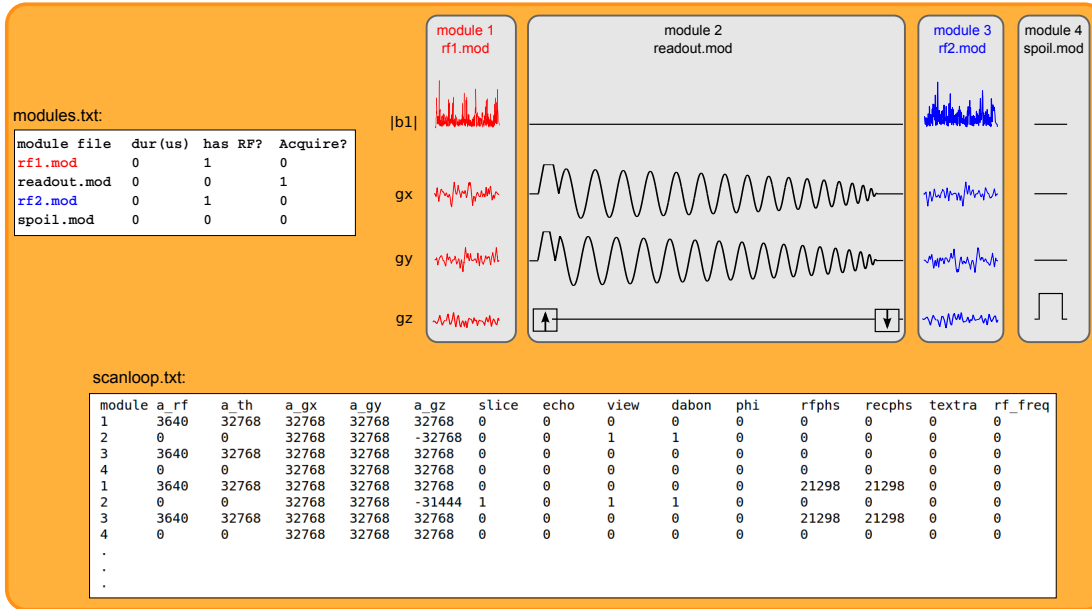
module 1
rf1.mod

module 2
readout.mod

module 3
rf2.mod

module 4
spoil.mod

|b1|

gx

gy

gz

modules.txt:

| module file | dur(us) | has RF? | Acquire? |
|---|---|---|---|
| rf1.mod | 0 | 1 | 0 |
| readout.mod | 0 | 0 | 1 |
| rf2.mod | 0 | 1 | 0 |
| spoil.mod | 0 | 0 | 0 |

scanloop.txt:

| module | a_rf | a_th | a_gx | a_gy | a_gz | slice | echo | view | dabon | phi | rfphs | recphs | textra | rf_freq |
|---|---|---|---|---|---|---|---|---|---|---|---|---|---|---|
| 1 | 3640 | 32768 | 32768 | 32768 | 32768 | 0 | 0 | 0 | 0 | 0 | 0 | 0 | 0 | 0 |
| 2 | 0 | 0 | 32768 | 32768 | -32768 | 0 | 0 | 1 | 1 | 0 | 0 | 0 | 0 | 0 |
| 3 | 3640 | 32768 | 32768 | 32768 | 32768 | 0 | 0 | 0 | 0 | 0 | 0 | 0 | 0 | 0 |
| 4 | 0 | 0 | 32768 | 32768 | 32768 | 0 | 0 | 0 | 0 | 0 | 0 | 0 | 0 | 0 |
| 1 | 3640 | 32768 | 32768 | 32768 | 32768 | 0 | 0 | 0 | 0 | 0 | 21298 | 21298 | 0 | 0 |
| 2 | 0 | 0 | 32768 | 32768 | -31444 | 1 | 0 | 1 | 1 | 0 | 0 | 0 | 0 | 0 |
| 3 | 3640 | 32768 | 32768 | 32768 | 32768 | 0 | 0 | 0 | 0 | 0 | 21298 | 21298 | 0 | 0 |
| 4 | 0 | 0 | 32768 | 32768 | 32768 | 0 | 0 | 0 | 0 | 0 | 0 | 0 | 0 | 0 |

.
.
.